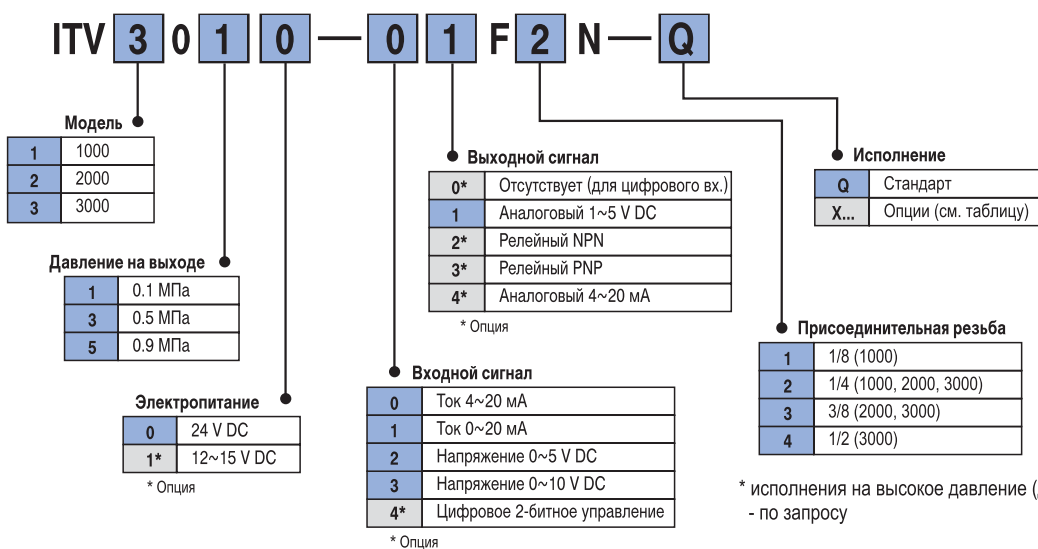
ITV 3 0 1 0 — 0 1 F 2 N — Q

Модель

| 1 | 1000 |
|---|---|
| 2 | 2000 |
| 3 | 3000 |

Давление на выходе

| 1 | 0.1 МПа |
|---|---|
| 3 | 0.5 МПа |
| 5 | 0.9 МПа |

Электропитание

| 0 | 24 V DC |
|---|---|
| 1* | 12~15 V DC |

* Опция

Выходной сигнал

| 0* | Отсутствует (для цифрового вх.) |
|---|---|
| 1 | Аналоговый 1~5 V DC |
| 2* | Релейный NPN |
| 3* | Релейный PNP |
| 4* | Аналоговый 4~20 мА |

* Опция

Входной сигнал

| 0 | Ток 4~20 мА |
|---|---|
| 1 | Ток 0~20 мА |
| 2 | Напряжение 0~5 V DC |
| 3 | Напряжение 0~10 V DC |
| 4* | Цифровое 2-битное управление |

* Опция

Исполнение

| Q | Стандарт |
|---|---|
| X... | Опции (см. таблицу) |

Присоединительная резьба

| 1 | 1/8 (1000) |
|---|---|
| 2 | 1/4 (1000, 2000, 3000) |
| 3 | 3/8 (2000, 3000) |
| 4 | 1/2 (3000) |

* исполнения на высокое давление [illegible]
- по запросу